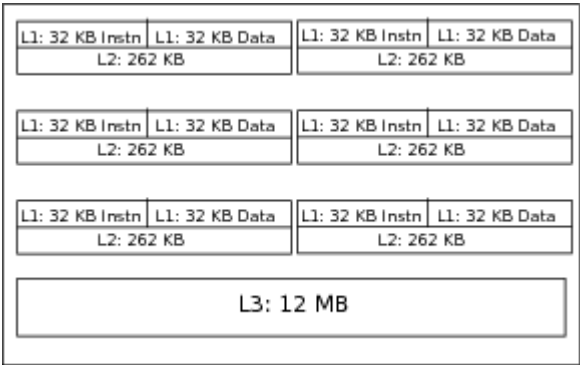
L1: 32 KB Instn | L1: 32 KB Data
L2: 262 KB

L1: 32 KB Instn | L1: 32 KB Data
L2: 262 KB

L1: 32 KB Instn | L1: 32 KB Data
L2: 262 KB

L1: 32 KB Instn | L1: 32 KB Data
L2: 262 KB

L1: 32 KB Instn | L1: 32 KB Data
L2: 262 KB

L1: 32 KB Instn | L1: 32 KB Data
L2: 262 KB

L3: 12 MB